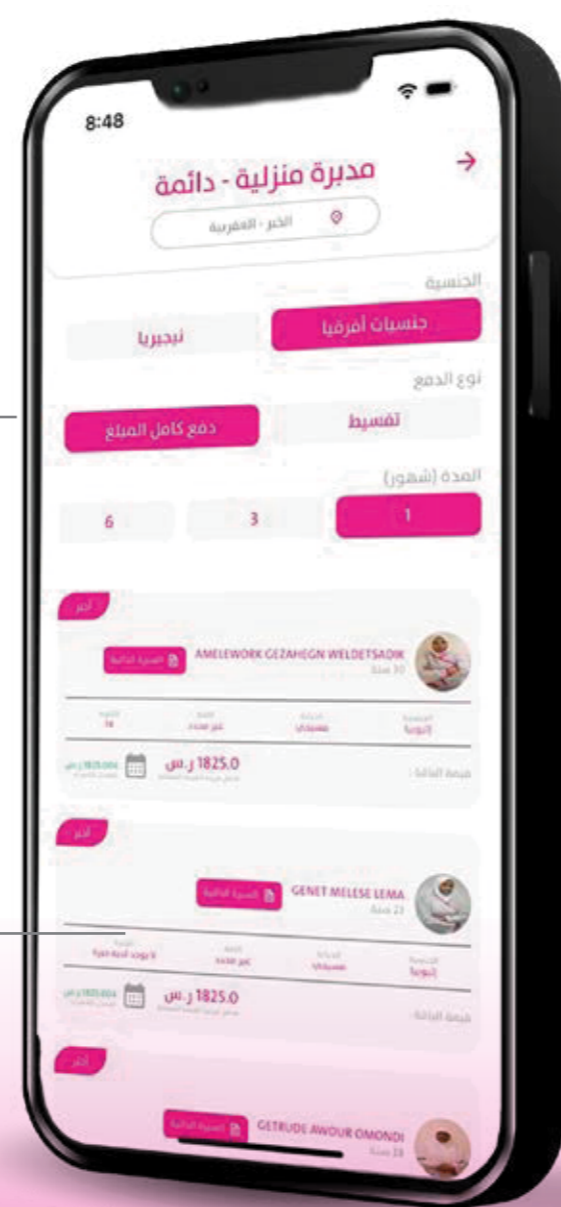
8:48

مديرة منزلية - دائمة

الخبر - المغربية

الجنسية

جنسيات أفريقيا

نيجيريا

نوع الدفع

تقسيط

دفع كامل المبلغ

المدة (شهور)

1

3

6

أخر

السيرة الذاتية

AMELEWORK GEZAHEGN WELDETSADIK

30 سنة

إثيوبيا

مسيحي

غير محدد

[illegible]

قيمة الباقة

1825.0 ر.س

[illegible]

أخر

السيرة الذاتية

GENET MELESE LEMA

23 سنة

إثيوبيا

مسيحي

غير محدد

لا يوجد لديه خبرة

قيمة الباقة

1825.0 ر.س

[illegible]

أخر

السيرة الذاتية

GETRUDE AWOUR OMONDI

28 سنة